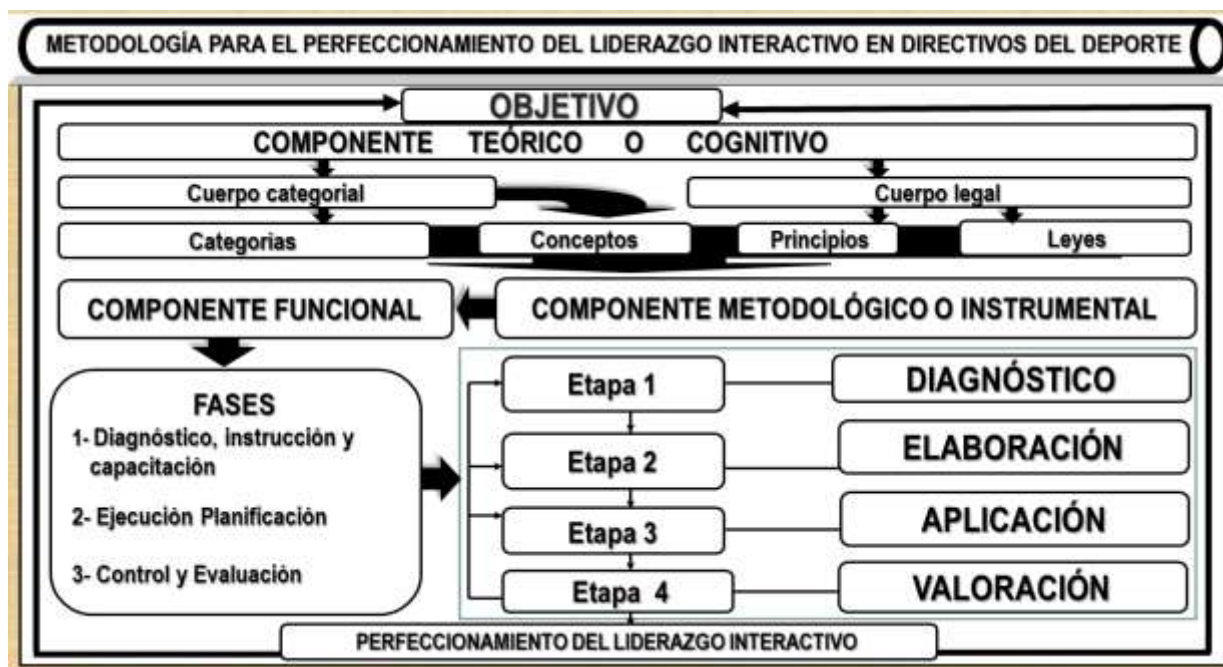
METODOLOGÍA PARA EL PERFECCIONAMIENTO DEL LIDERAZGO INTERACTIVO EN DIRECTIVOS DEL DEPORTE

OBJETIVO

COMPONENTE TEÓRICO O COGNITIVO

Cuerpo categorial

Cuerpo legal

Categorias

Conceptos

Principios

Leyes

COMPONENTE FUNCIONAL

COMPONENTE METODOLÓGICO O INSTRUMENTAL

FASES
1- Diagnóstico, Instrucción y capacitación
2- Ejecución Planificación
3- Control y Evaluación

Etapa 1

DIAGNÓSTICO

Etapa 2

ELABORACIÓN

Etapa 3

APLICACIÓN

Etapa 4

VALORACIÓN

PERFECCIONAMIENTO DEL LIDERAZGO INTERACTIVO